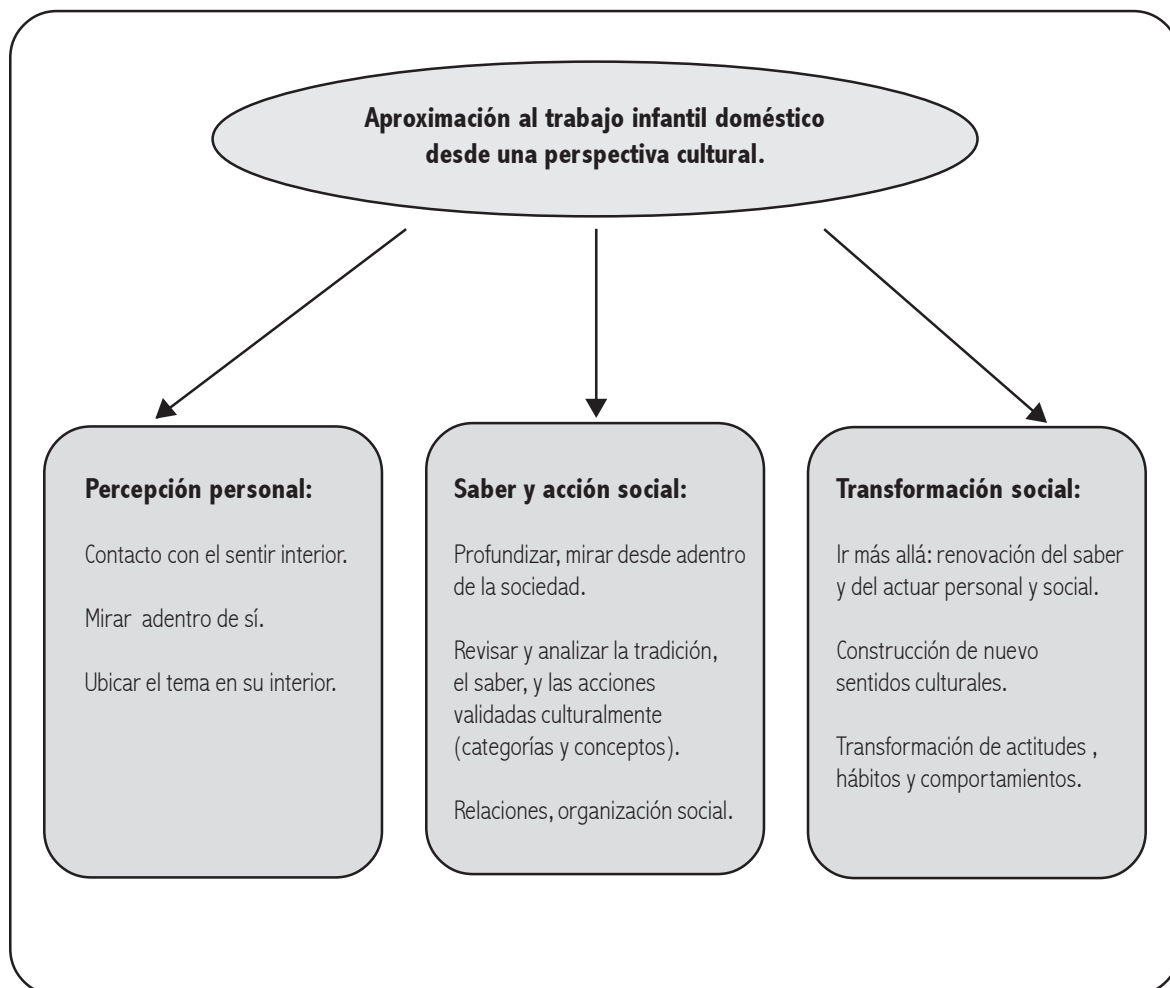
Aproximación al trabajo infantil doméstico desde una perspectiva cultural.

Percepción personal:

Contacto con el sentir interior.

Mirar adentro de sí.

Ubicar el tema en su interior.

Saber y acción social:

Profundizar, mirar desde adentro de la sociedad.

Revisar y analizar la tradición, el saber, y las acciones validadas culturalmente (categorías y conceptos).

Relaciones, organización social.

Transformación social:

Ir más allá: renovación del saber y del actuar personal y social.

Construcción de nuevo sentidos culturales.

Transformación de actitudes , hábitos y comportamientos.